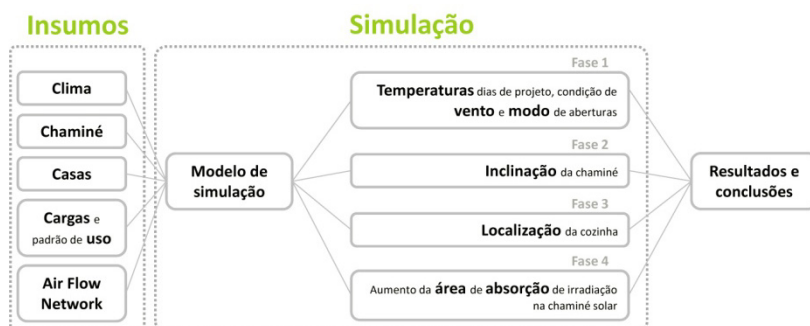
Insumos

Clima

Chaminé

Casas

Cargas e padrão de uso

Air Flow Network

Simulação

Modelo de simulação

Fase 1

Temperaturas dias de projeto, condição de vento e modo de aberturas

Fase 2

Inclinação da chaminé

Fase 3

Localização da cozinha

Fase 4

Aumento da área de absorção de irradiação na chaminé solar

Resultados e conclusões